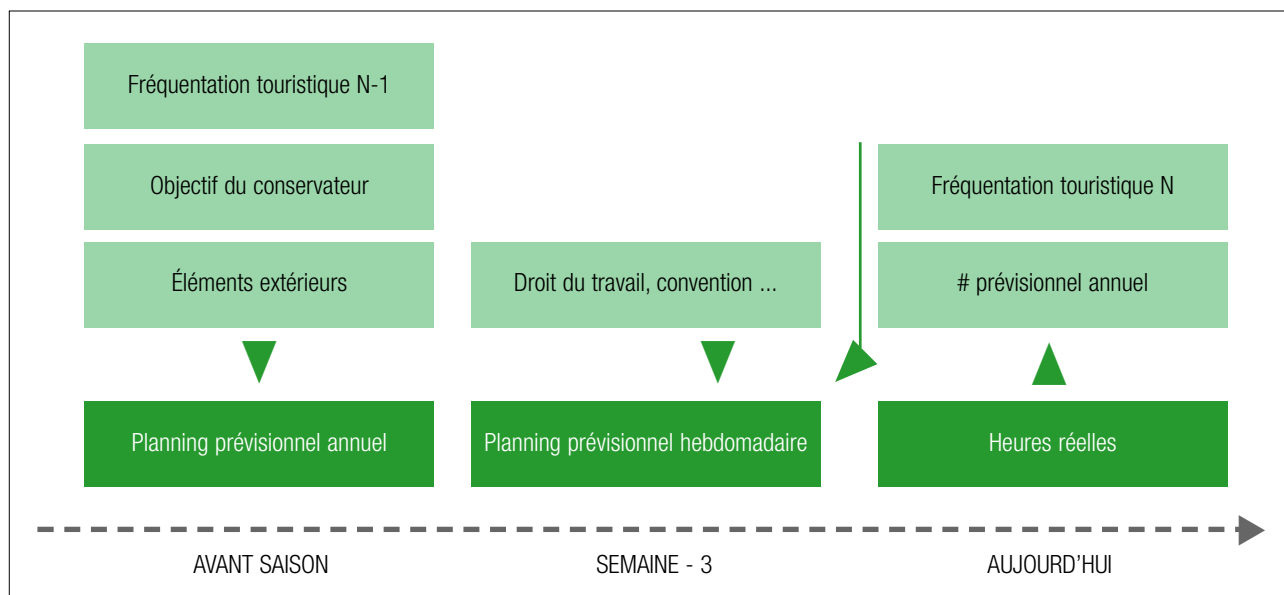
Fréquentation touristique N-1

Objectif du conservateur

Éléments extérieurs

Planning prévisionnel annuel

Droit du travail, convention ...

Planning prévisionnel hebdomadaire

Fréquentation touristique N

# prévisionnel annuel

Heures réelles

AVANT SAISON

SEMAINE - 3

AUJOURD'HUI